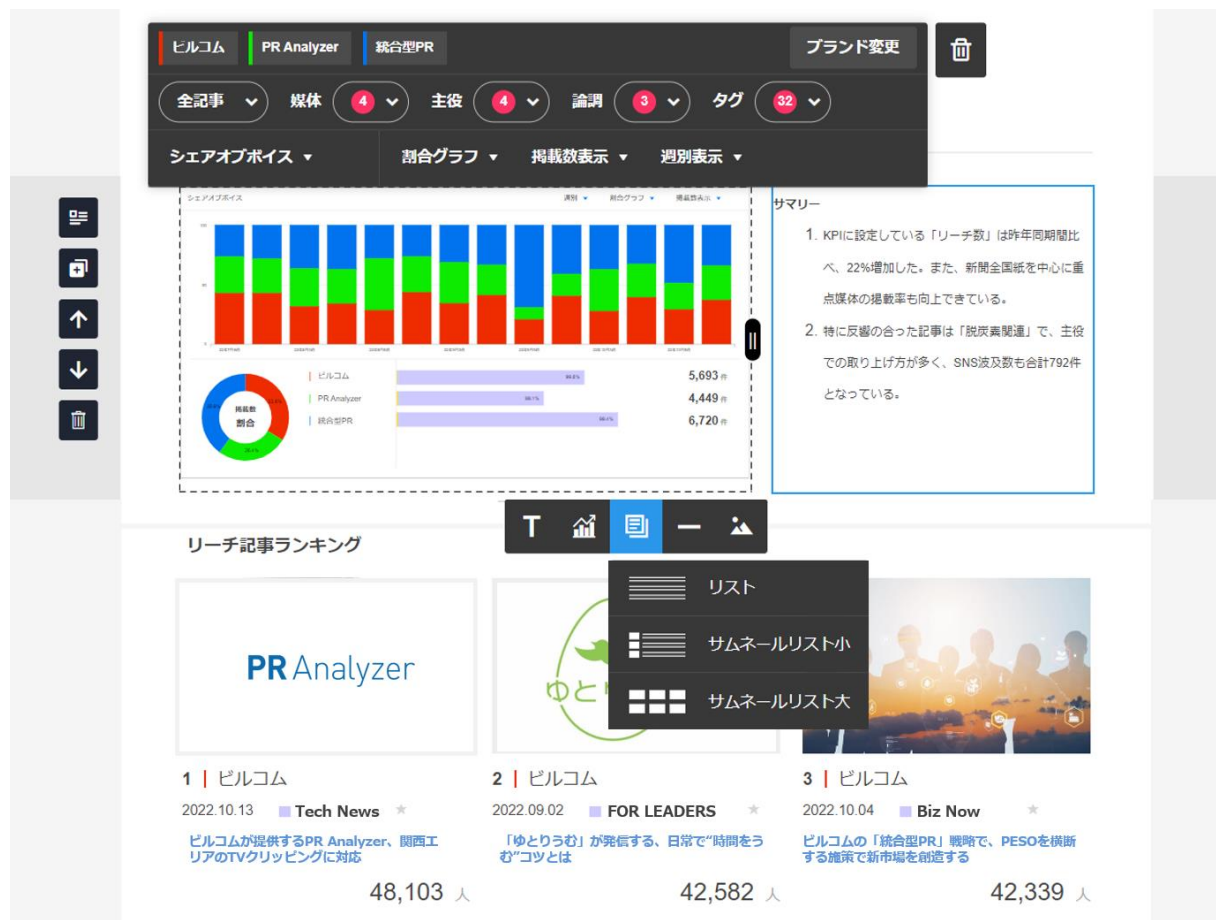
ビルコム PR Analyzer 統合型PR ブランド変更

全記事 媒体 4 主役 4 論調 3 タグ 32

シェアオブボイス ▼ 割合グラフ ▼ 掲載数表示 ▼ 週別表示 ▼

シェアオブボイス 週別 ▼ 割合グラフ ▼ 掲載数表示 ▼

ビルコム
PR Analyzer
統合型PR

掲載数
割合

5,693 件
4,449 件
6,720 件

サマリー

1. KPIに設定している「リーチ数」は昨年同期間比べ、22%増加した。また、新聞全国紙を中心に重点媒体の掲載率も向上できている。

2. 特に反響の合った記事は「脱炭素関連」で、主役での取り上げ方が多く、SNS波及数も合計792件となっている。

T

リスト
サムネールリスト小
サムネールリスト大

リーチ記事ランキング

PR Analyzer

ゆとり

1 | ビルコム
2022.10.13 Tech News
ビルコムが提供するPR Analyzer、関西エリアのTVクリッピングに対応
48,103 人

2 | ビルコム
2022.09.02 FOR LEADERS
「ゆとりうむ」が発信する、日常で"時間をうむ"コツとは
42,582 人

3 | ビルコム
2022.10.04 Biz Now
ビルコムの「統合型PR」戦略で、PESOを横断する施策で新市場を創造する
42,339 人